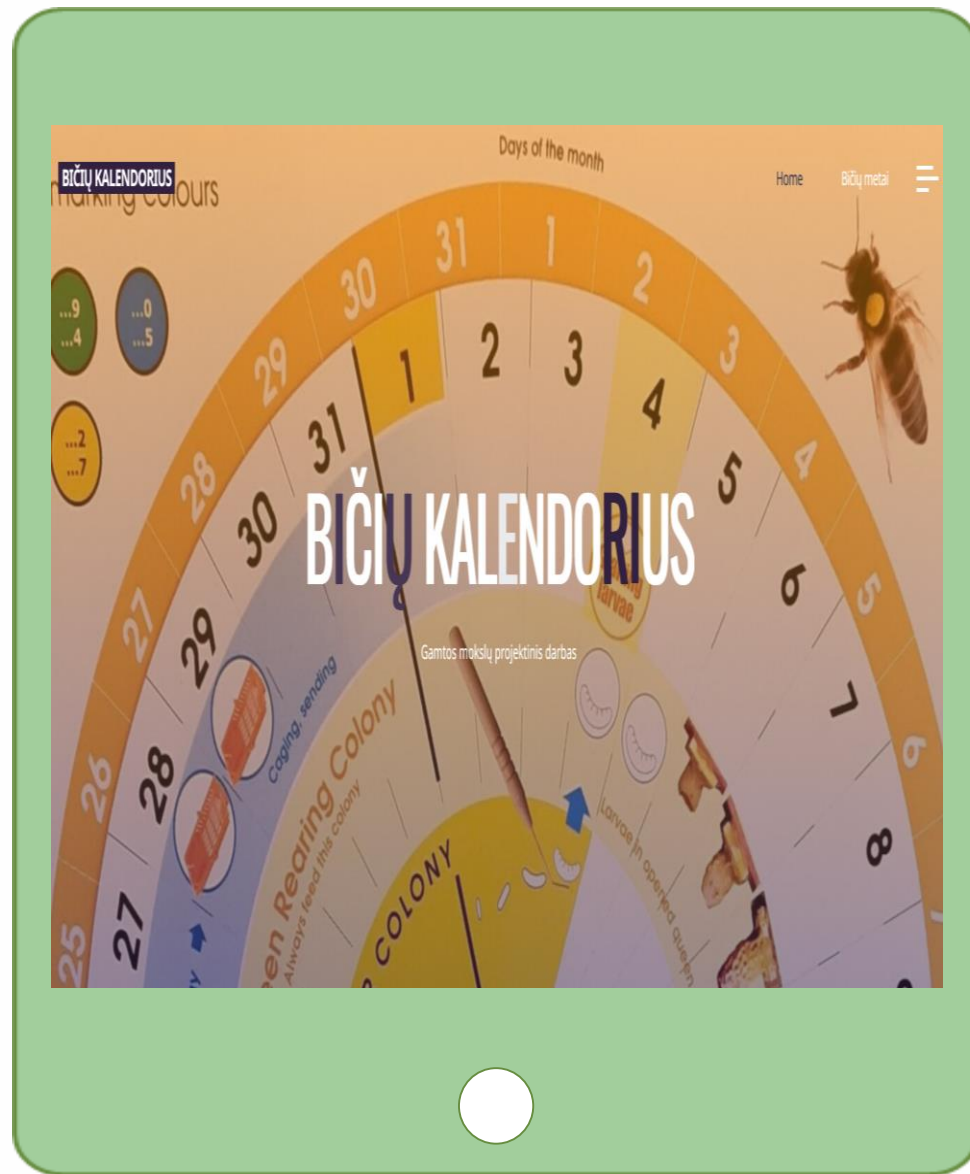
BIČIŲ KALENDORIUS

marking colours

Days of the month

Home

Bičių metai

...9
...4

...0
...5

...2
...7

30 31 1 2 3

29 1 2 3 4

28 31 5

30 4

27 29 6 5

26 28 7 6

25 27 8

BIČIŲ KALENDORIUS

Gamtos mokslų projektinis darbas

Caging, sending

een Rearing Colony

Always feed this colony

COLONY

larvae

Larvae in opened queen